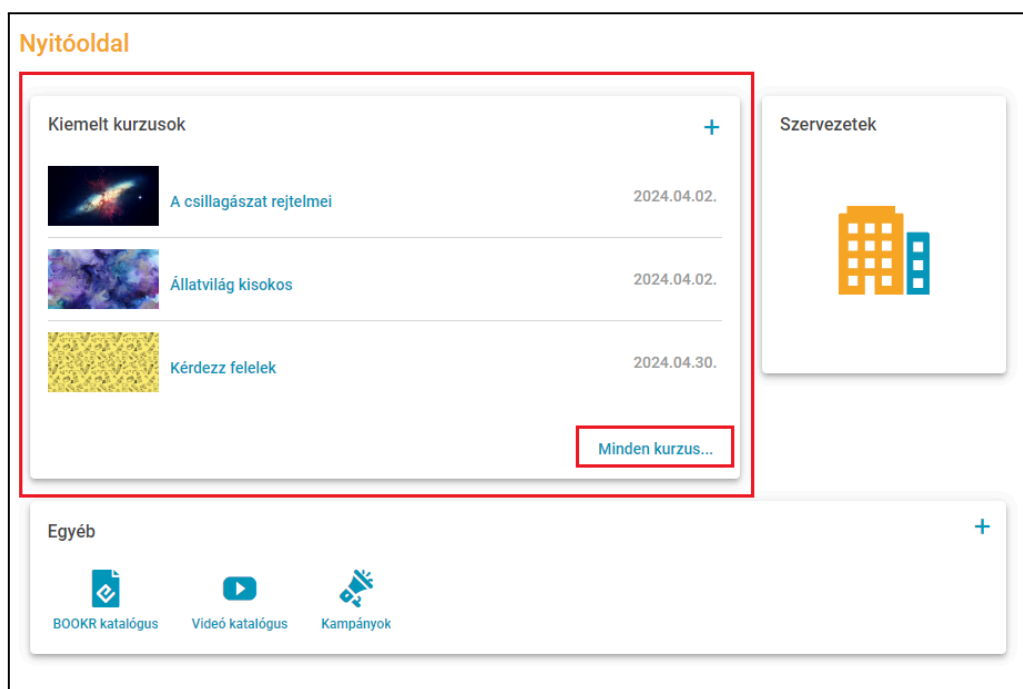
Nyitóoldal

Kiemelt kurzusok

+

A csillagászat rejtelmei 2024.04.02.

Állatvilág kisokos 2024.04.02.

Kérdezz felelek 2024.04.30.

Minden kurzus...

Szervezetek

Egyéb

+

BOOKR katalógus

Videó katalógus

Kampányok